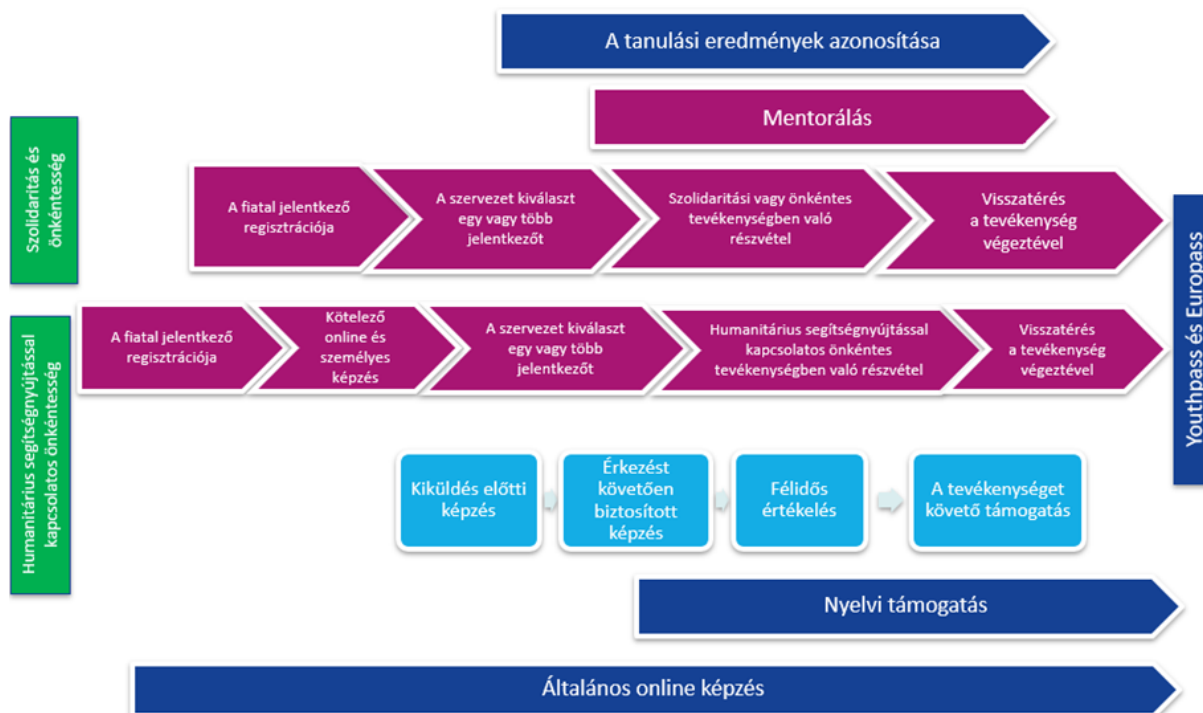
A tanulási eredmények azonosítása

Mentorálás

Szolidaritás és önkéntesség

A fiatal jelentkező regisztrációja

A szervezet kiválaszt egy vagy több jelentkezőt

Szolidaritási vagy önkéntes tevékenységben való részvétel

Visszatérés a tevékenység végeztével

Youthpass és Europass

Humanitárius segítségnyújtással kapcsolatos önkéntesség

A fiatal jelentkező regisztrációja

Kötelező online és személyes képzés

A szervezet kiválaszt egy vagy több jelentkezőt

Humanitárius segítségnyújtással kapcsolatos önkéntes tevékenységben való részvétel

Visszatérés a tevékenység végeztével

Kiküldés előtti képzés

Érkezést követően biztosított képzés

Félidős értékelés

A tevékenységet követő támogatás

Nyelvi támogatás

Általános online képzés